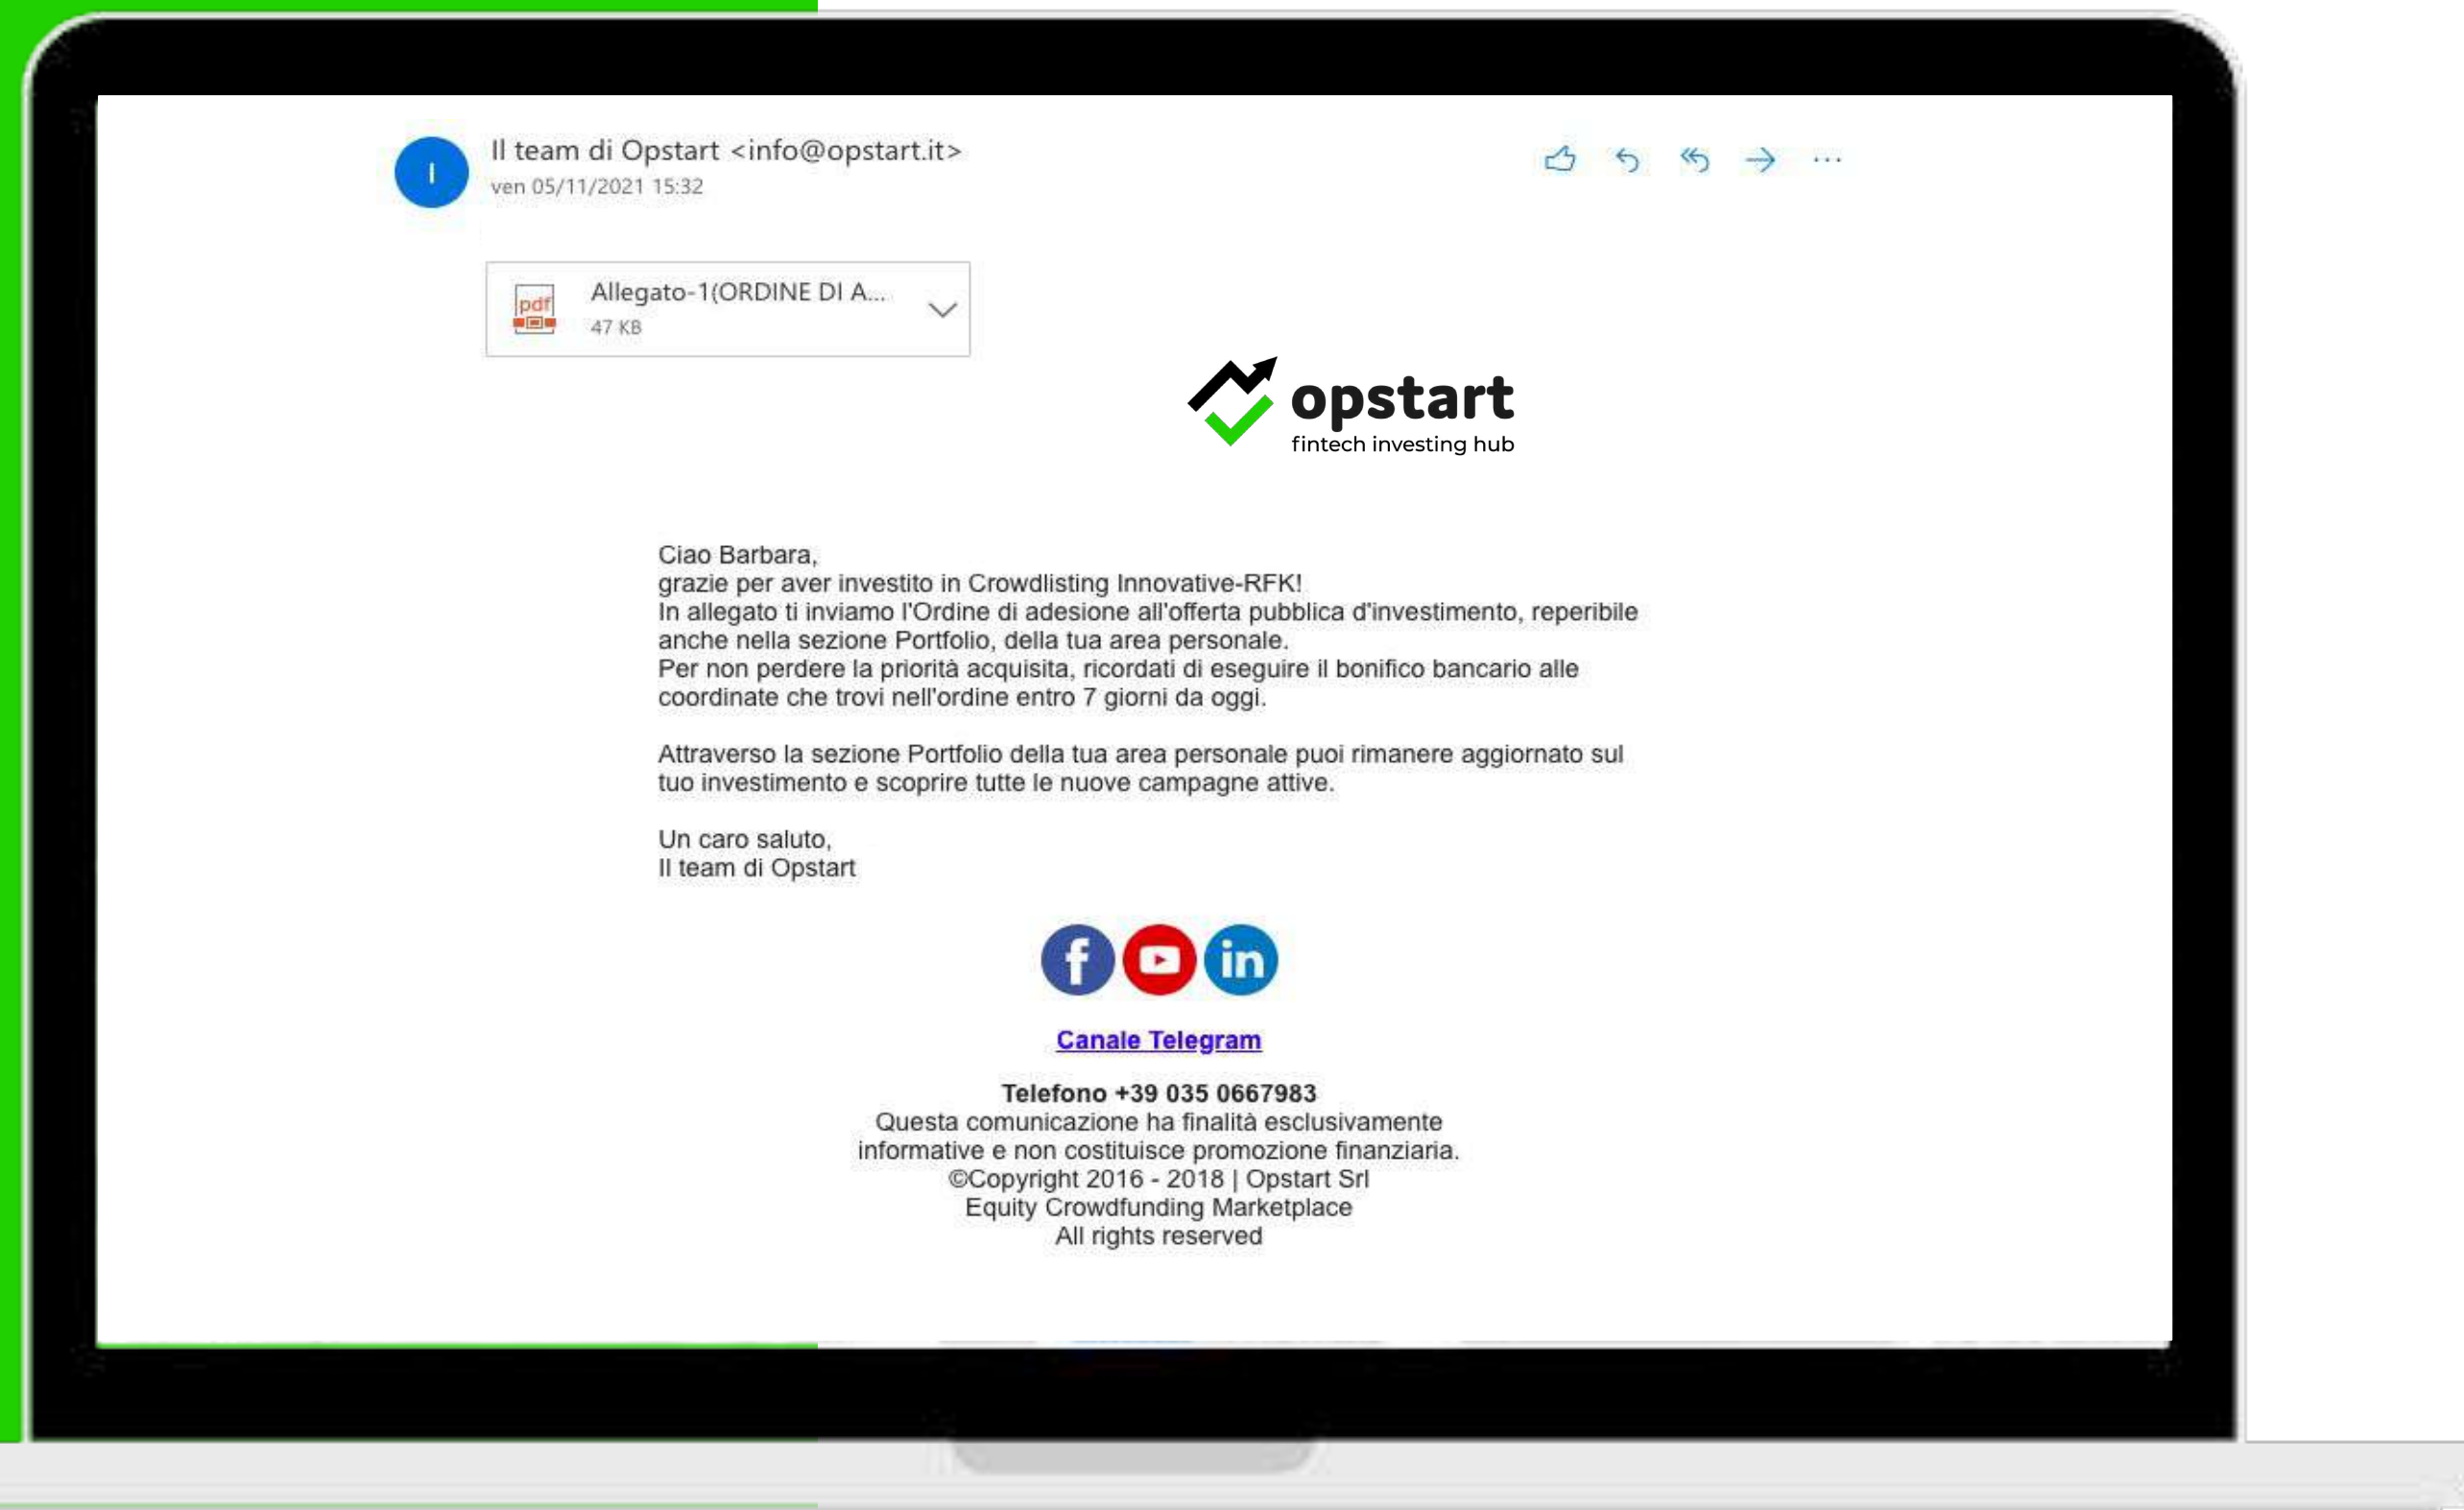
I

Il team di Opstart <info@opstart.it>
ven 05/11/2021 15:32

···

pdf
Allegato-1(ORDINE DI A...
47 KB

opstart
fintech investing hub

Ciao Barbara,
grazie per aver investito in Crowdlisting Innovative-RFK!
In allegato ti inviamo l'Ordine di adesione all'offerta pubblica d'investimento, reperibile anche nella sezione Portfolio, della tua area personale.
Per non perdere la priorità acquisita, ricordati di eseguire il bonifico bancario alle coordinate che trovi nell'ordine entro 7 giorni da oggi.

Attraverso la sezione Portfolio della tua area personale puoi rimanere aggiornato sul tuo investimento e scoprire tutte le nuove campagne attive.

Un caro saluto,
Il team di Opstart

f
in

Canale Telegram

Telefono +39 035 0667983
Questa comunicazione ha finalità esclusivamente informative e non costituisce promozione finanziaria.
©Copyright 2016 - 2018 | Opstart Srl
Equity Crowdfunding Marketplace
All rights reserved